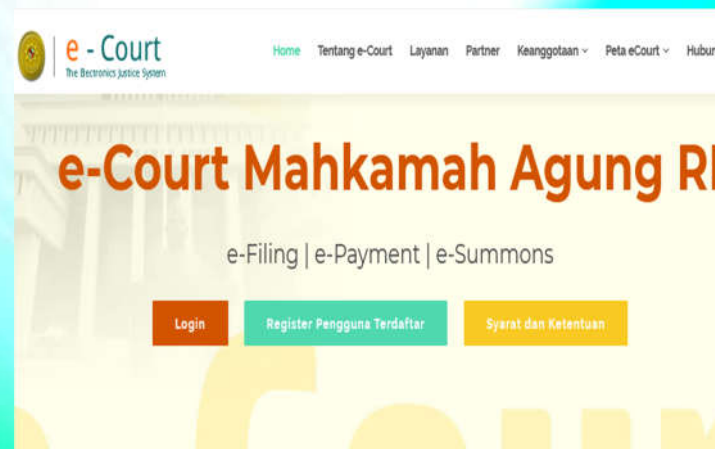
e - Court
The Electronics Justice System

Home Tentang e-Court Layanan Partner Keanggotaan Peta eCourt Hubun

e-Court Mahkamah Agung RI

e-Filing | e-Payment | e-Summons

Login Register Pengguna Terdaftar Syarat dan Ketentuan